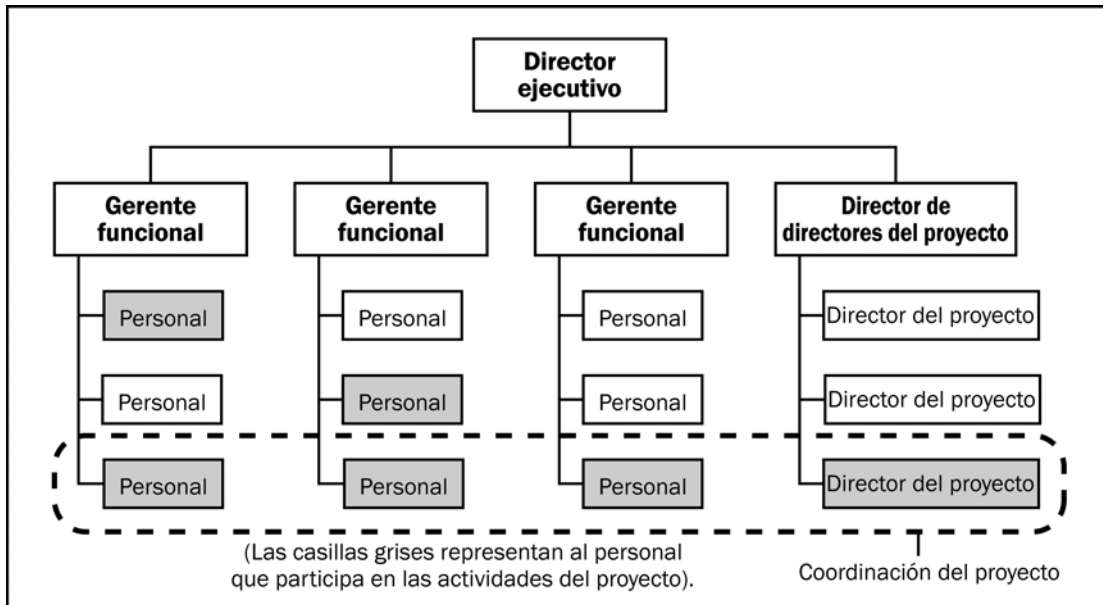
Director ejecutivo

Gerente funcional

Personal

Personal

Personal

Gerente funcional

Personal

Personal

Personal

Gerente funcional

Personal

Personal

Personal

Director de directores del proyecto

Director del proyecto

Director del proyecto

Director del proyecto

(Las casillas grises representan al personal que participa en las actividades del proyecto).

Coordinación del proyecto